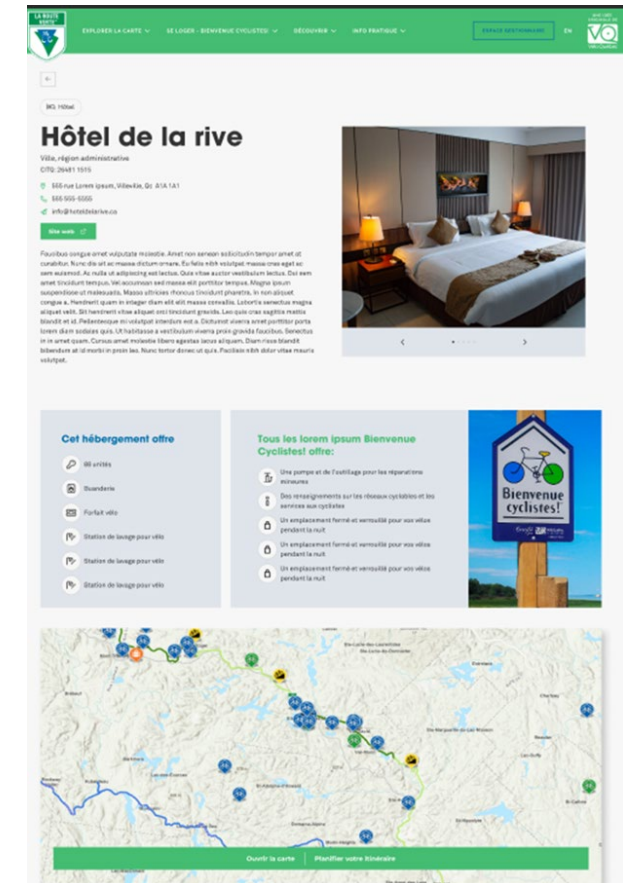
LA ROUTE VERTE

EXPLORER LA CARTE ∨ SE LOGER - BIENVENUE CYCLISTES! ∨ DÉCOUVRIR ∨ INFO PRATIQUE ∨

ESPACE GESTIONNAIRE

EN

VQ

BG: Hôtel

Hôtel de la rive

Ville, région administrative

CITQ: 26481 1515

555 rue Lorem ipsum, Villeville, Qc A1A 1A1

555 555-5555

info@hoteldelarive.ca

Site web

Faucibus congue amet vulputate molestie. Amet non aenean sollicitudin tempor amet at curabitur. Nunc dis sit ac massa dictum ornare. Eu felis nibh volutpat massa cras eget ac sem euismod. Ac nulla ut adipiscing est lectus. Quis vitae auctor vestibulum lectus. Dui sem amet tincidunt tempus. Vel accumsan sed massa elit porttitor tempus. Magna ipsum suspendisse ut malesuada. Massa ultricies rhoncus tincidunt pharetra. In non aliquet congue a. Hendrerit quam in integer diam elit elit massa convallis. Lobortis senectus magna aliquet velit. Sit hendrerit vitae aliquet orci tincidunt gravida. Leo quis cras sagittis mattis blandit et id. Pellentesque mi volutpat interdum est a. Dictumst viverra amet porttitor porta lorem diam sodales quis. Ut habitasse a vestibulum viverra proin gravida faucibus. Senectus in in amet quam. Cursus amet molestie libero egestas lacus aliquam. Diam risus blandit bibendum at id morbi in proin leo. Nunc tortor donec ut quis. Facilisis nibh dolor vitae mauris volutpat.

Cet hébergement offre

88 unités

Buanderie

Forfait vélo

Station de lavage pour vélo

Station de lavage pour vélo

Station de lavage pour vélo

Tous les lorem ipsum Bienvenue Cyclistes! offre:

Une pompe et de l'outillage pour les réparations mineures

Des renseignements sur les réseaux cyclables et les services aux cyclistes

Un emplacement fermé et verrouillé pour vos vélos pendant la nuit

Un emplacement fermé et verrouillé pour vos vélos pendant la nuit

Un emplacement fermé et verrouillé pour vos vélos pendant la nuit

Bienvenue cyclistes!

Ouvrir la carte

Planifier votre itinéraire